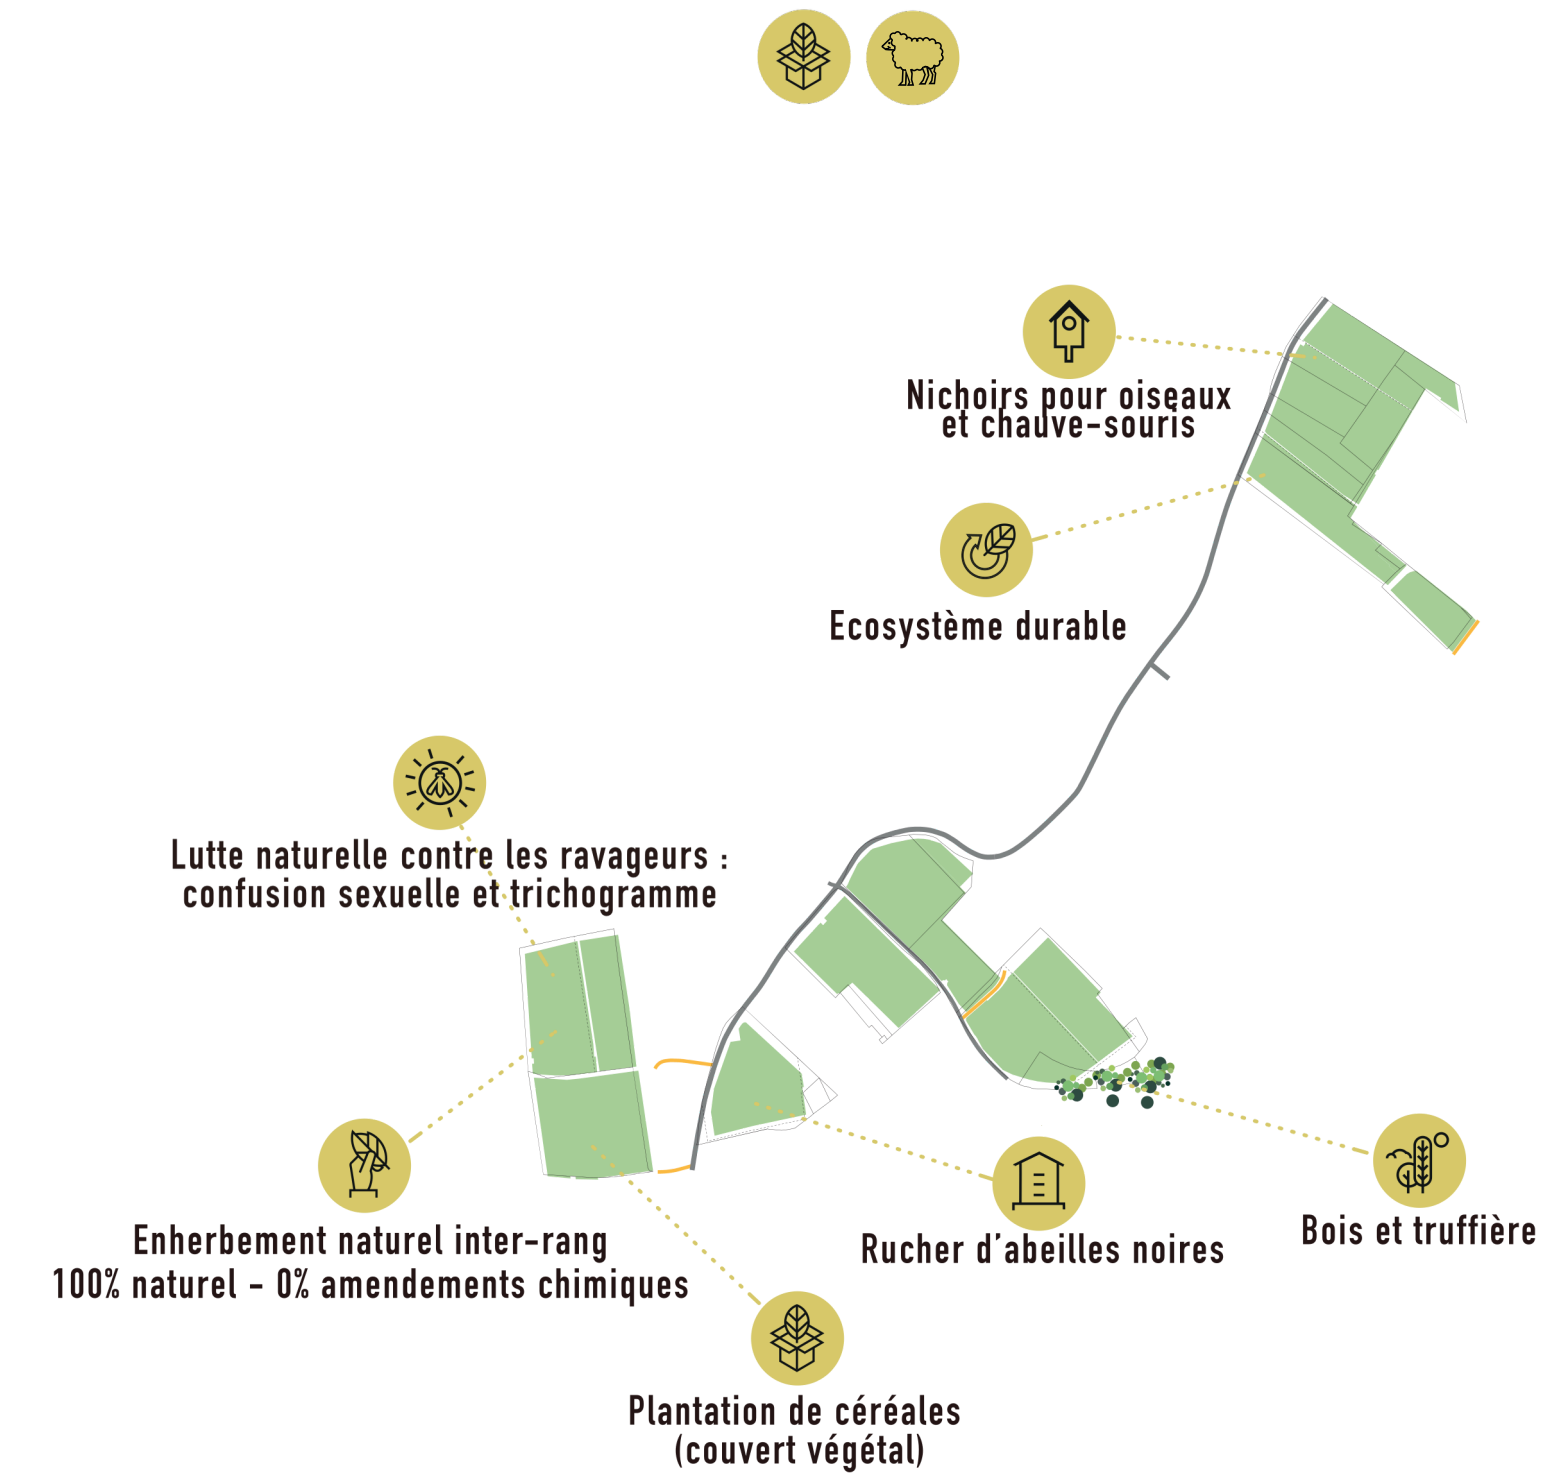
Nichoirs pour oiseaux et chauve-souris

Ecosystème durable

Lutte naturelle contre les ravageurs : confusion sexuelle et trichogramme

Enherbement naturel inter-rang
100% naturel - 0% amendements chimiques

Rucher d'abeilles noires

Bois et truffière

Plantation de céréales (couvert végétal)